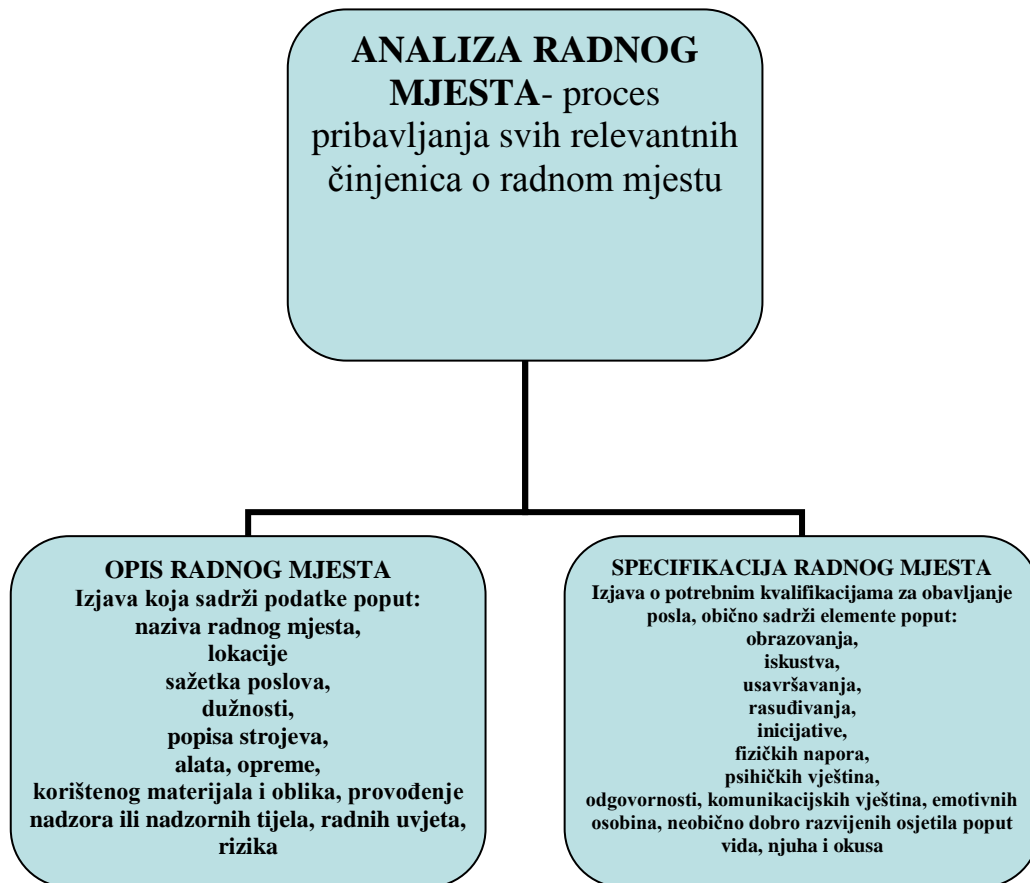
ANALIZA RADNOG MJESTA- proces pribavljanja svih relevantnih činjenica o radnom mjestu

OPIS RADNOG MJESTA
Izjava koja sadrži podatke poput:
naziva radnog mjesta,
lokacije
sažetka poslova,
dužnosti,
popisa strojeva,
alata, opreme,
korištenog materijala i oblika, provođenje nadzora ili nadzornih tijela, radnih uvjeta, rizika

SPECIFIKACIJA RADNOG MJESTA
Izjava o potrebnim kvalifikacijama za obavljanje posla, obično sadrži elemente poput:
obrazovanja,
iskustva,
usavršavanja,
rasuđivanja,
inicijative,
fizičkih napora,
psihičkih vještina,
odgovornosti, komunikacijskih vještina, emotivnih osobina, neobično dobro razvijenih osjetila poput vida, njuha i okusa